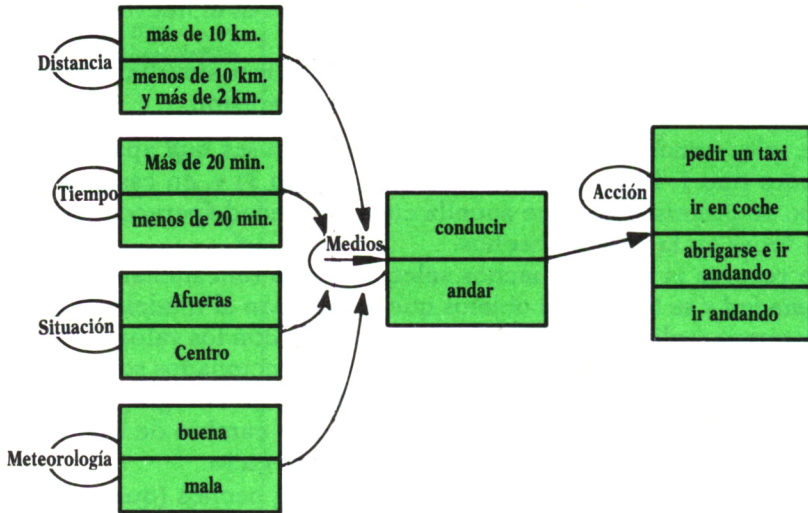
Distancia
más de 10 km.
menos de 10 km. y más de 2 km.

Tiempo
Más de 20 min.
menos de 20 min.

Situación
Afueras
Centro

Meteorología
buena
mala

Medios
conducir
andar

Acción
pedir un taxi
ir en coche
abrigarse e ir andando
ir andando